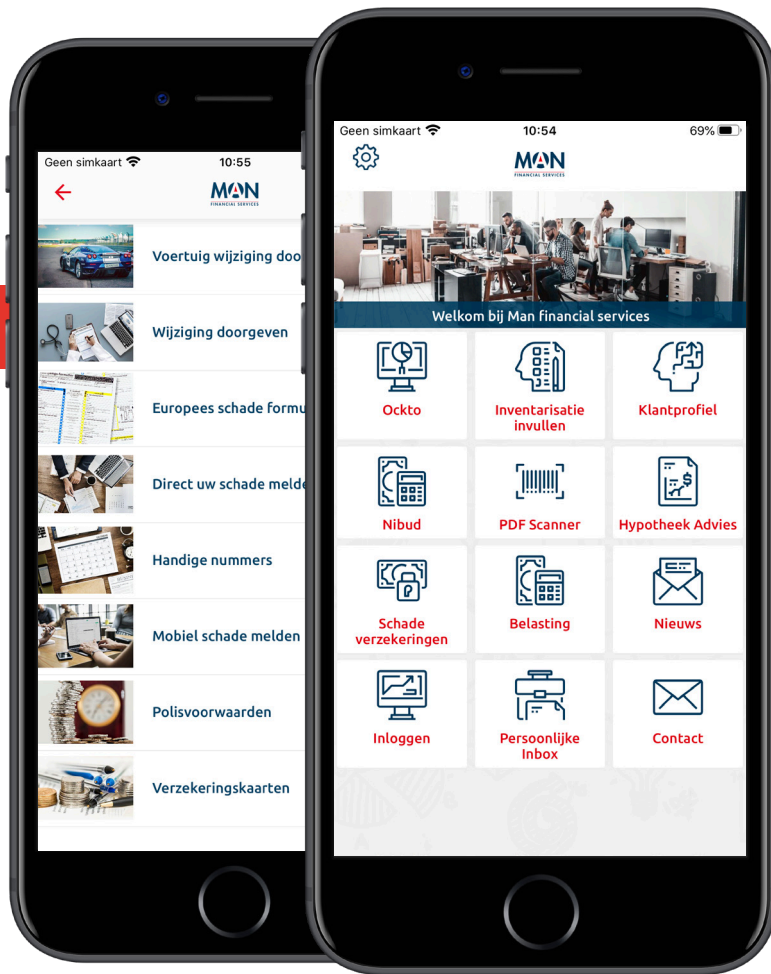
Geen simkaart 10:55

MAN FINANCIAL SERVICES

Voertuig wijziging doo

Wijziging doorgeven

Europees schade formu

Direct uw schade melde

Handige nummers

Mobiel schade melden

Polisvoorwaarden

Verzekeringskaarten

Geen simkaart 10:54 69%

MAN FINANCIAL SERVICES

Welkom bij Man financial services

Ockto

Inventarisatie invullen

Klantprofiel

Nibud

PDF Scanner

Hypotheek Advies

Schade verzekeringen

Belasting

Nieuws

Inloggen

Persoonlijke Inbox

Contact